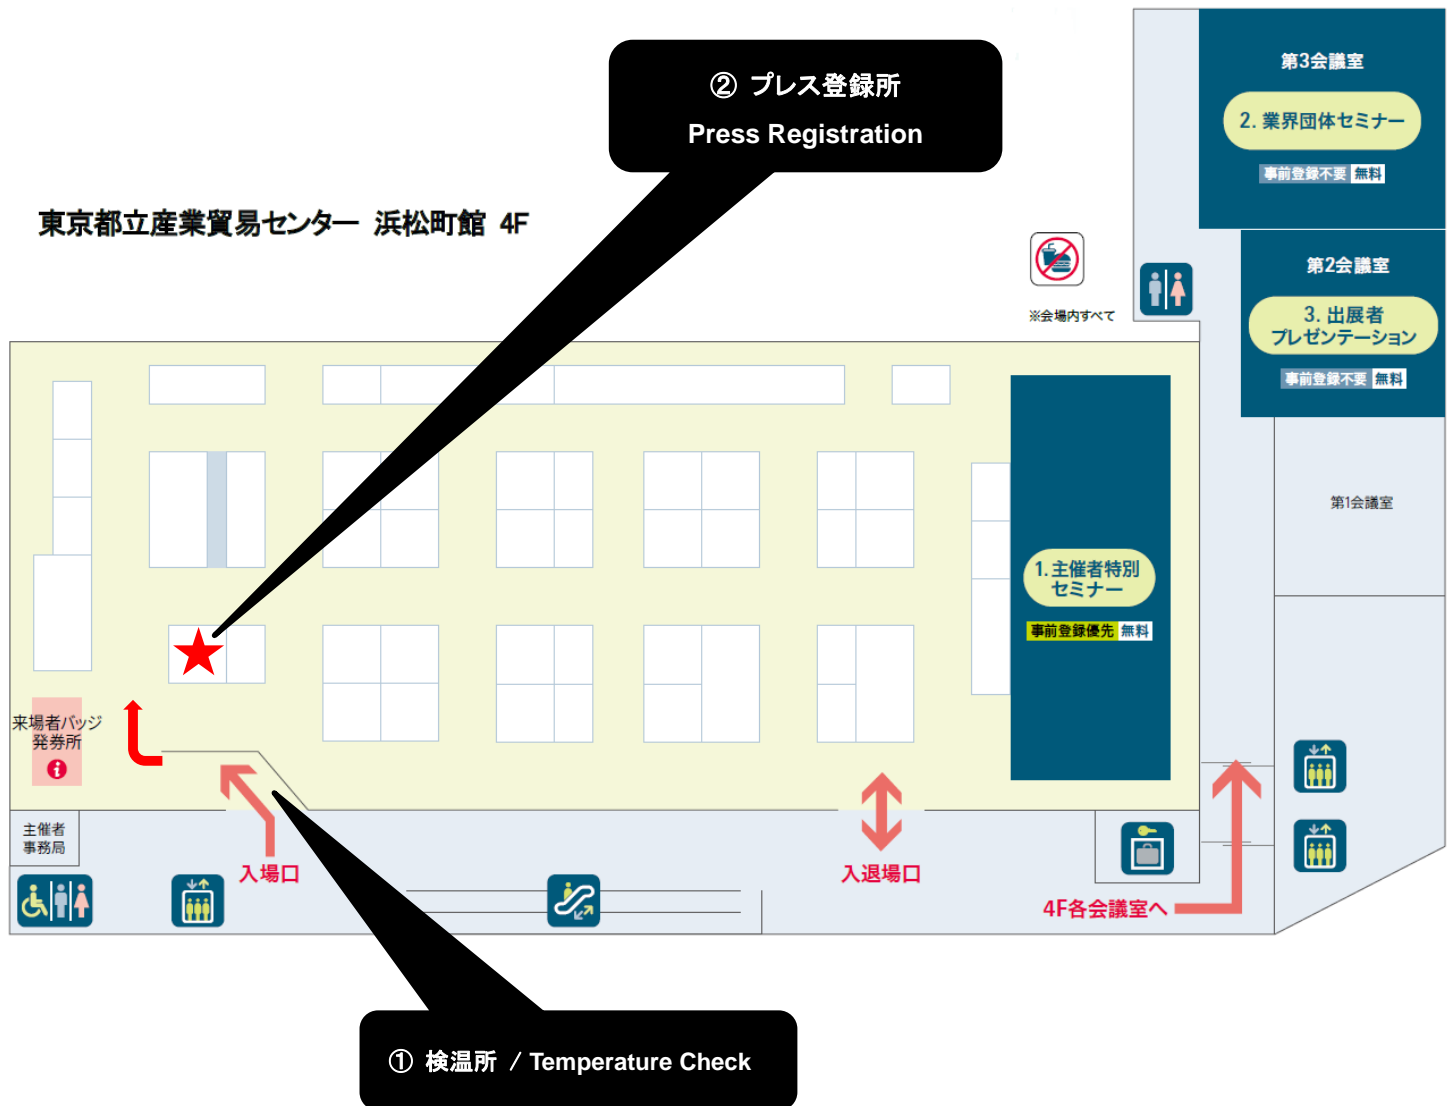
② プレス登録所
Press Registration

東京都立産業貿易センター 浜松町館 4F

※会場内すべて

第3会議室
2. 業界団体セミナー
事前登録不要 無料

第2会議室
3. 出展者プレゼンテーション
事前登録不要 無料

第1会議室

1. 主催者特別セミナー
事前登録優先 無料

来場者バッジ発券所

主催者事務局

入場口

入退場口

4F各会議室へ

① 検温所 / Temperature Check